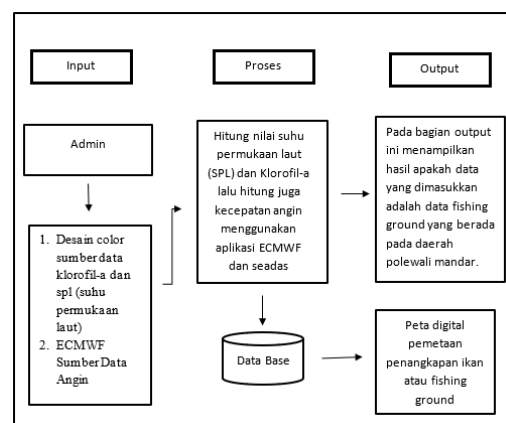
Input

Proses

Output

Admin

1. Desain color sumber data klorofil-a dan spl (suhu permukaan laut)
2. ECMWF Sumber Data Angin

Hitung nilai suhu permukaan laut (SPL) dan Klorofil-a lalu hitung juga kecepatan angin menggunakan aplikasi ECMWF dan seadas

Data Base

Pada bagian output ini menampilkan hasil apakah data yang dimasukkan adalah data fishing ground yang berada pada daerah polewali mandar.

Peta digital pemetaan penangkapan ikan atau fishing ground